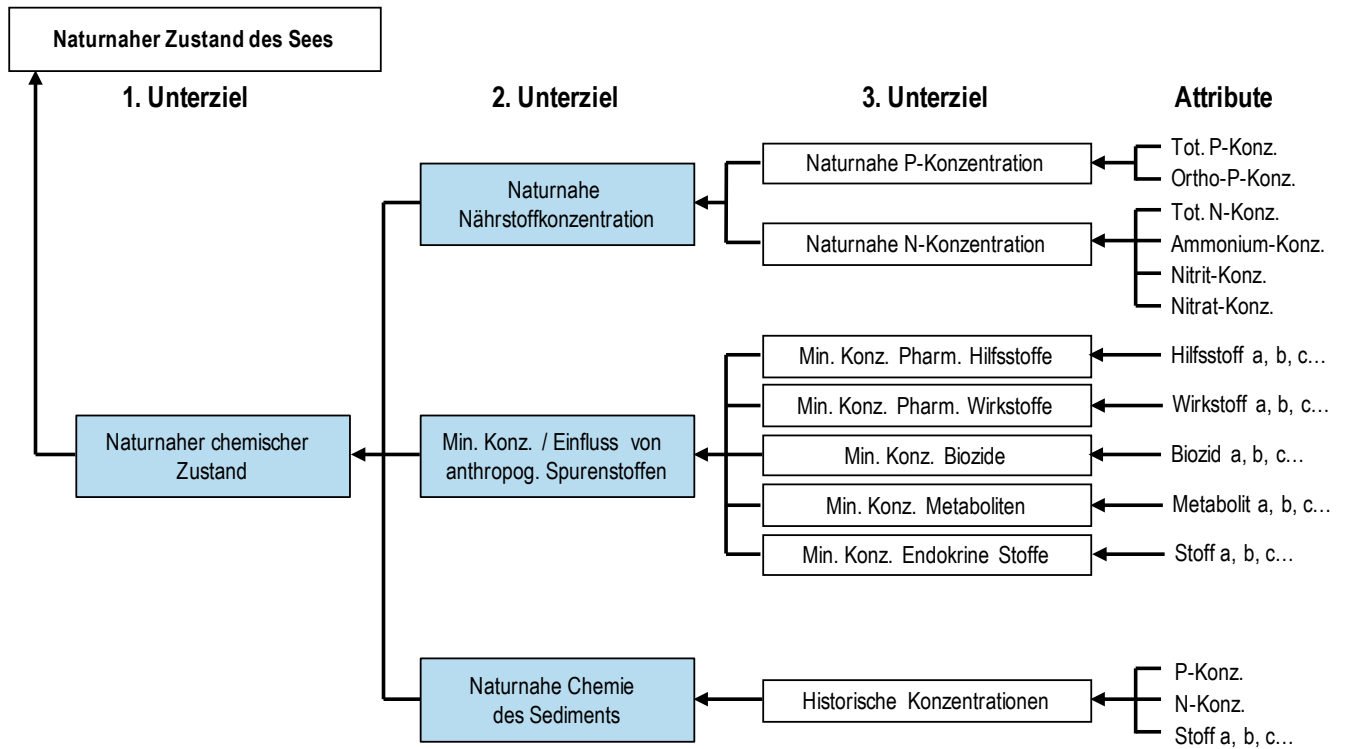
Naturnaher Zustand des Sees

1. Unterziel

2. Unterziel

3. Unterziel

Attribute

Naturnahe Nährstoffkonzentration

Naturnahe P-Konzentration

Tot. P-Konz.
Ortho-P-Konz.

Naturnahe N-Konzentration

Tot. N-Konz.
Ammonium-Konz.
Nitrit-Konz.
Nitrat-Konz.

Naturnaher chemischer Zustand

Min. Konz. / Einfluss von anthropog. Spurenstoffen

Min. Konz. Pharm. Hilfsstoffe

Hilfsstoff a, b, c…

Min. Konz. Pharm. Wirkstoffe

Wirkstoff a, b, c…

Min. Konz. Biozide

Biozid a, b, c…

Min. Konz. Metaboliten

Metabolit a, b, c…

Min. Konz. Endokrine Stoffe

Stoff a, b, c…

Naturnahe Chemie des Sediments

Historische Konzentrationen

P-Konz.
N-Konz.
Stoff a, b, c…